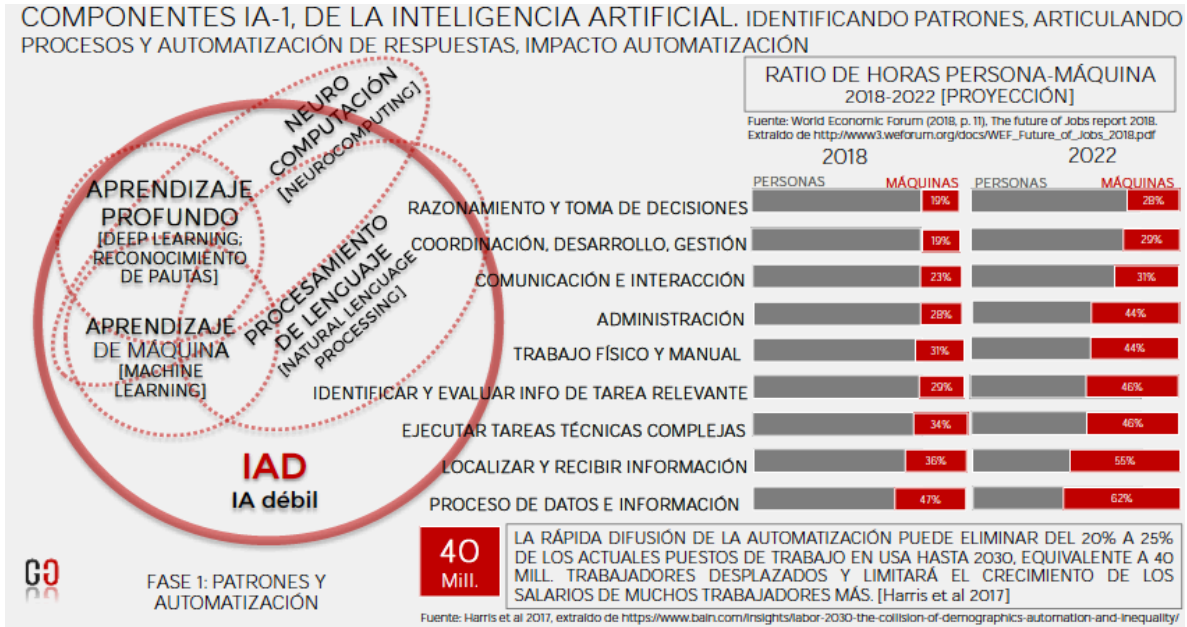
COMPONENTES IA-1, DE LA INTELIGENCIA ARTIFICIAL. IDENTIFICANDO PATRONES, ARTICULANDO PROCESOS Y AUTOMATIZACIÓN DE RESPUESTAS, IMPACTO AUTOMATIZACIÓN

NEURO COMPUTACIÓN [NEUROCOMPUTING]

APRENDIZAJE PROFUNDO [DEEP LEARNING; RECONOCIMIENTO DE PAUTAS]

PROCESAMIENTO DE LENGUAJE [NATURAL LENGUAGE PROCESSING]

APRENDIZAJE DE MÁQUINA [MACHINE LEARNING]

IAD
IA débil

GO

FASE 1: PATRONES Y AUTOMATIZACIÓN

RATIO DE HORAS PERSONA-MÁQUINA
2018-2022 [PROYECCIÓN]

Fuente: World Economic Forum (2018, p. 11), The future of Jobs report 2018. Extraído de http://www3.weforum.org/docs/WEF_Future_of_Jobs_2018.pdf

| | 2018 PERSONAS | 2018 MÁQUINAS | 2022 PERSONAS | 2022 MÁQUINAS |
|---|---|---|---|---|
| RAZONAMIENTO Y TOMA DE DECISIONES | | 19% | | 28% |
| COORDINACIÓN, DESARROLLO, GESTIÓN | | 19% | | 29% |
| COMUNICACIÓN E INTERACCIÓN | | 23% | | 31% |
| ADMINISTRACIÓN | | 28% | | 44% |
| TRABAJO FÍSICO Y MANUAL | | 31% | | 44% |
| IDENTIFICAR Y EVALUAR INFO DE TAREA RELEVANTE | | 29% | | 46% |
| EJECUTAR TAREAS TÉCNICAS COMPLEJAS | | 34% | | 46% |
| LOCALIZAR Y RECIBIR INFORMACIÓN | | 36% | | 55% |
| PROCESO DE DATOS E INFORMACIÓN | | 47% | | 62% |

40 Mill.

LA RÁPIDA DIFUSIÓN DE LA AUTOMATIZACIÓN PUEDE ELIMINAR DEL 20% A 25% DE LOS ACTUALES PUESTOS DE TRABAJO EN USA HASTA 2030, EQUIVALENTE A 40 MILL. TRABAJADORES DESPLAZADOS Y LIMITARÁ EL CRECIMIENTO DE LOS SALARIOS DE MUCHOS TRABAJADORES MÁS. [Harris et al 2017]

Fuente: Harris et al 2017, extraído de https://www.bain.com/insights/labor-2030-the-collision-of-demographics-automation-and-inequality/